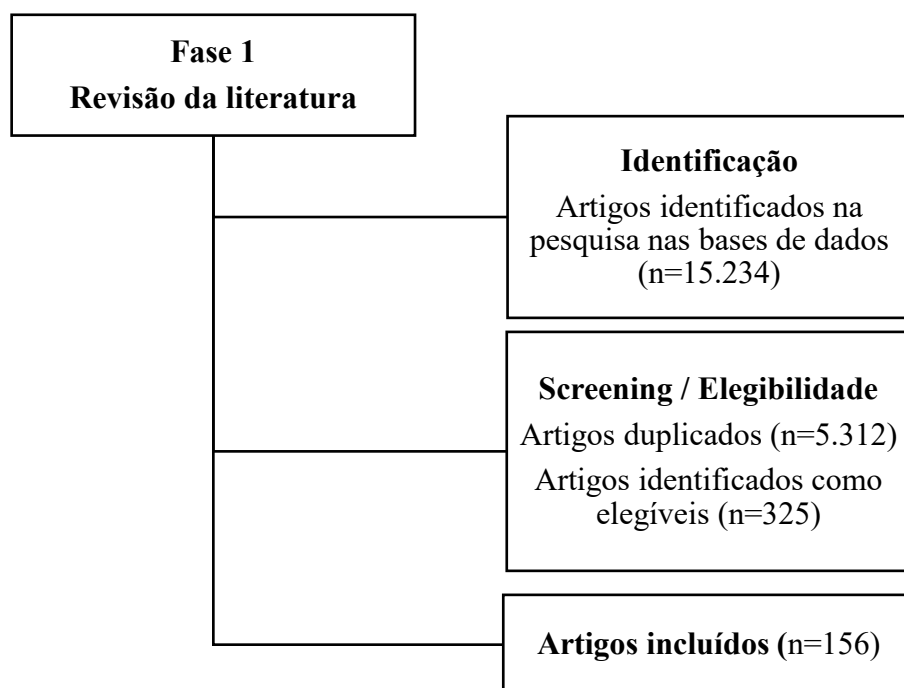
Fase 1
Revisão da literatura

Identificação
Artigos identificados na pesquisa nas bases de dados (n=15.234)

Screening / Elegibilidade
Artigos duplicados (n=5.312)
Artigos identificados como elegíveis (n=325)

Artigos incluídos (n=156)